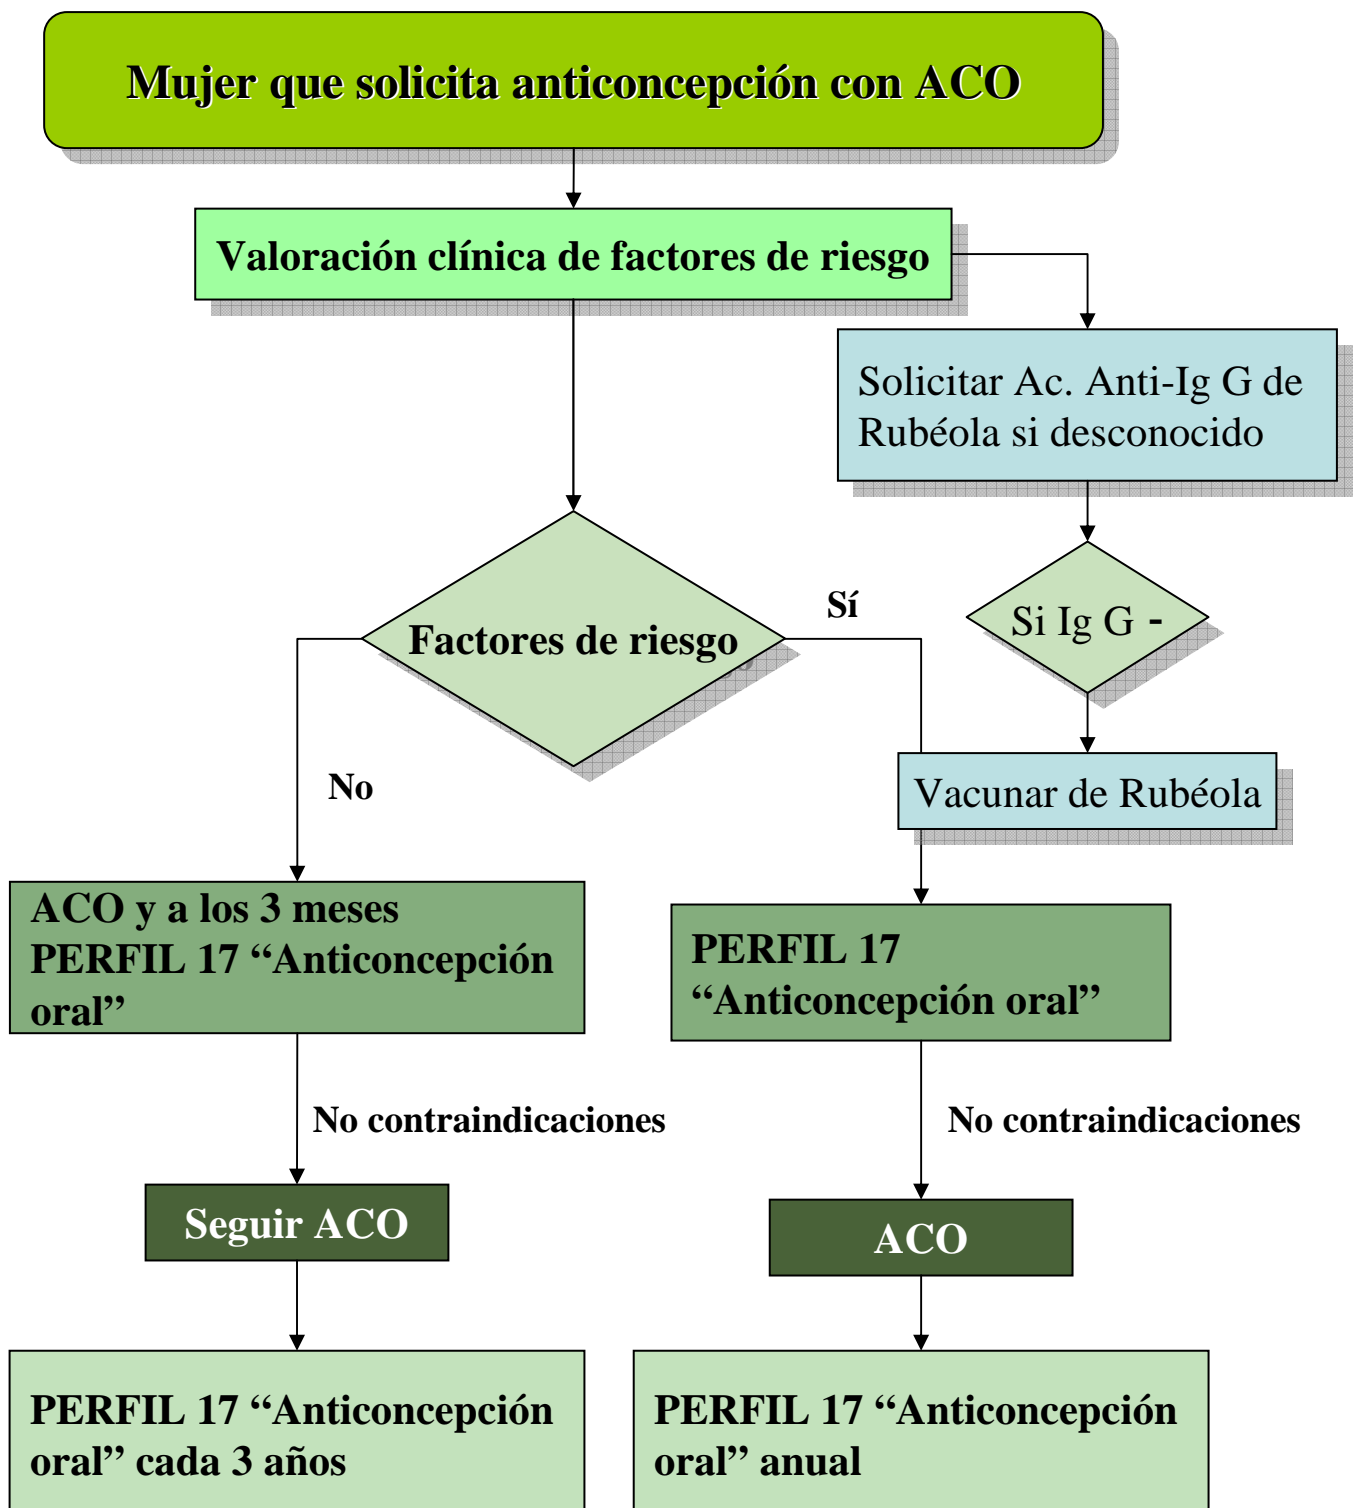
Mujer que solicita anticoncepción con ACO

Valoración clínica de factores de riesgo

Solicitar Ac. Anti-Ig G de Rubéola si desconocido

Factores de riesgo

Sí

Si Ig G -

No

Vacunar de Rubéola

ACO y a los 3 meses PERFIL 17 “Anticoncepción oral”

PERFIL 17 “Anticoncepción oral”

No contraindicaciones

No contraindicaciones

Seguir ACO

ACO

PERFIL 17 “Anticoncepción oral” cada 3 años

PERFIL 17 “Anticoncepción oral” anual